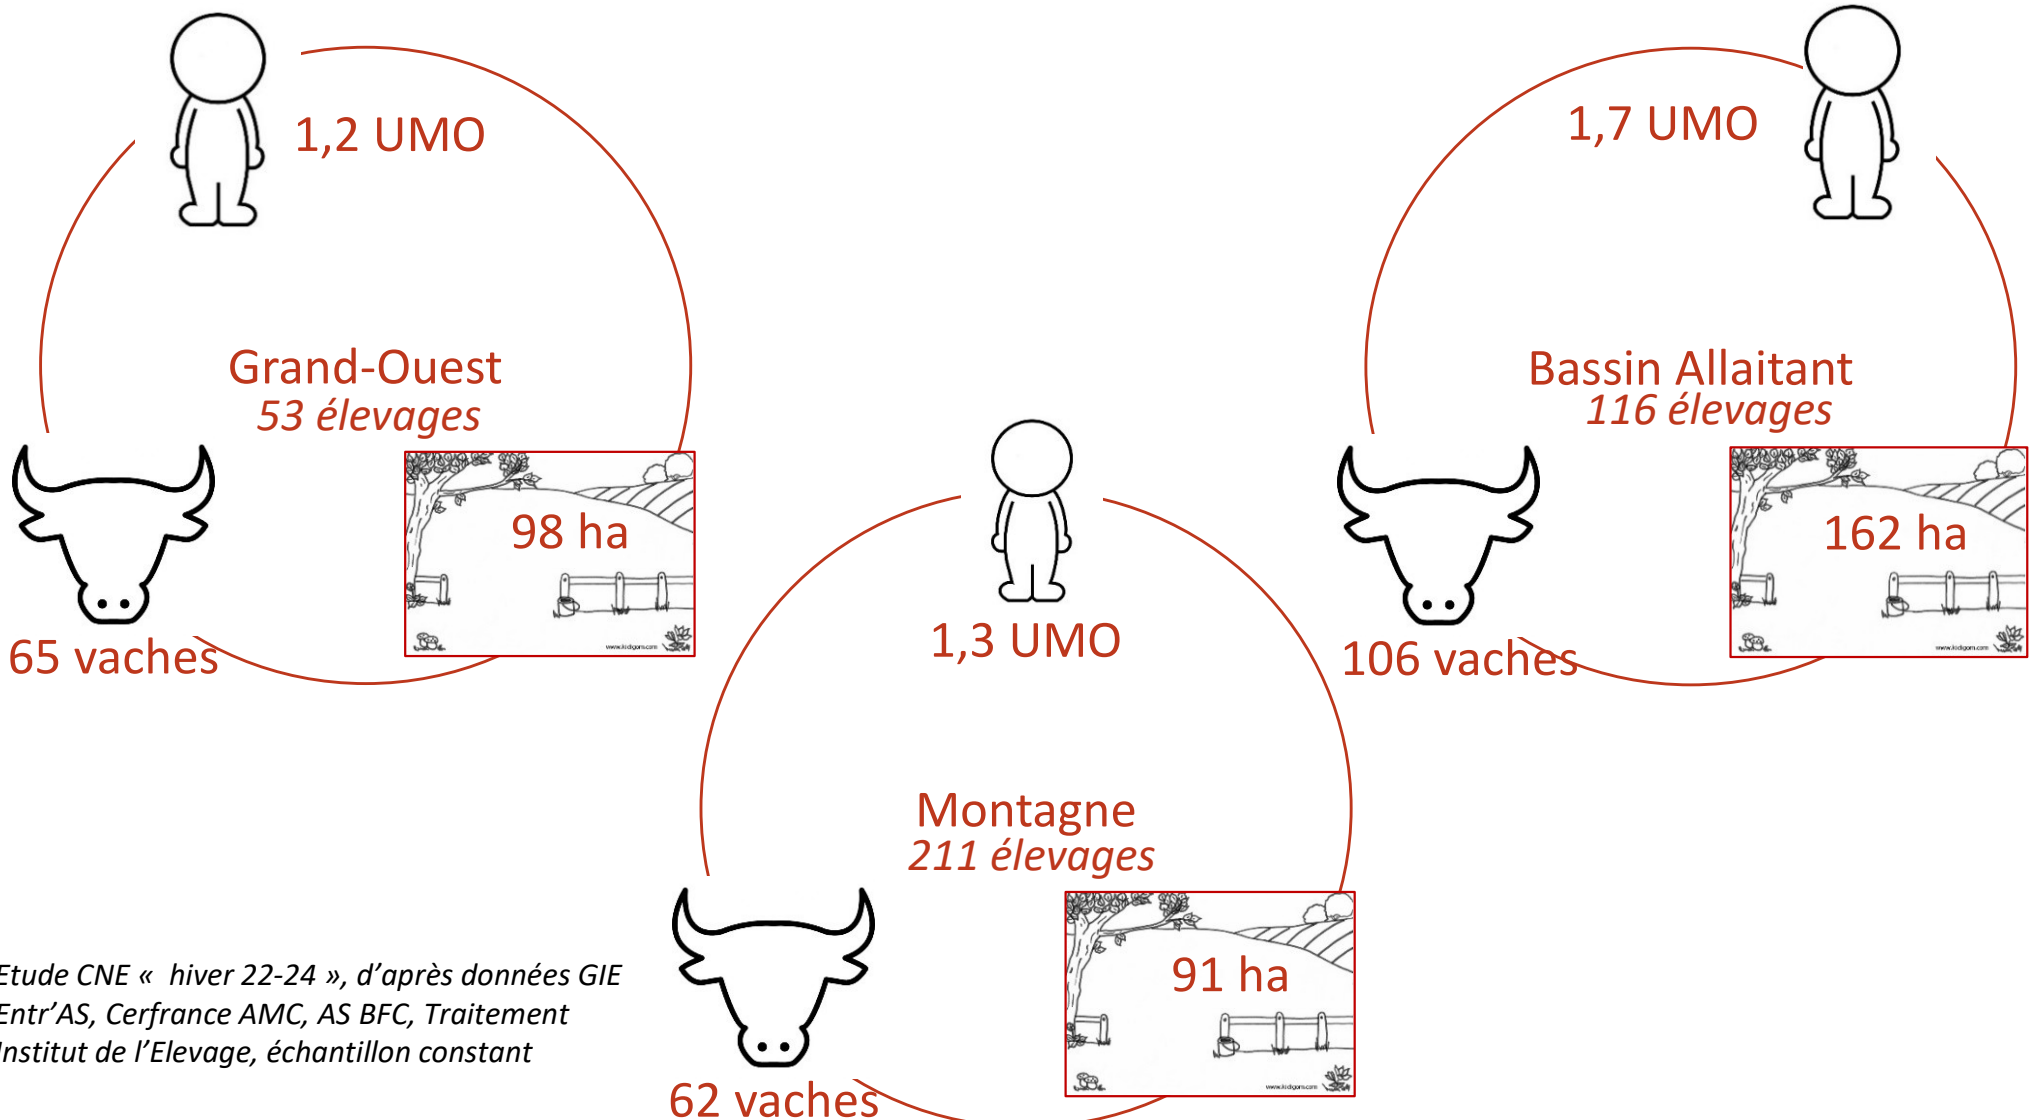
1,2 UMO

Grand-Ouest
53 élevages

65 vaches

98 ha

1,7 UMO

Bassin Allaitant
116 élevages

106 vaches

162 ha

1,3 UMO

Montagne
211 élevages

62 vaches

91 ha

Etude CNE «  hiver 22-24 », d'après données GIE Entr'AS, Cerfrance AMC, AS BFC, Traitement Institut de l'Elevage, échantillon constant